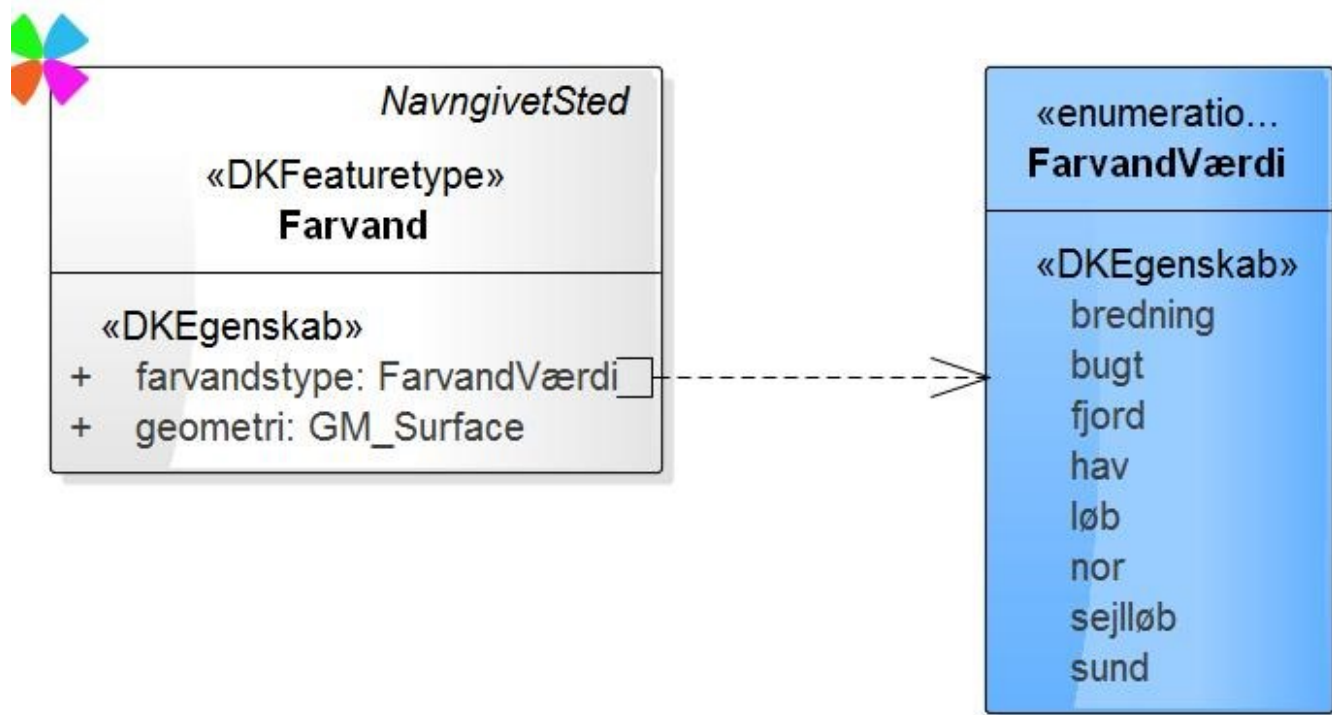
NavngivetSted

«DKFeaturetype»
**Farvand**

«DKEgenskab»
+ farvandstype: FarvandVærdi
+ geometri: GM_Surface

«enumeratio...
**FarvandVærdi**

«DKEgenskab»
bredning
bugt
fjord
hav
løb
nor
sejlløb
sund